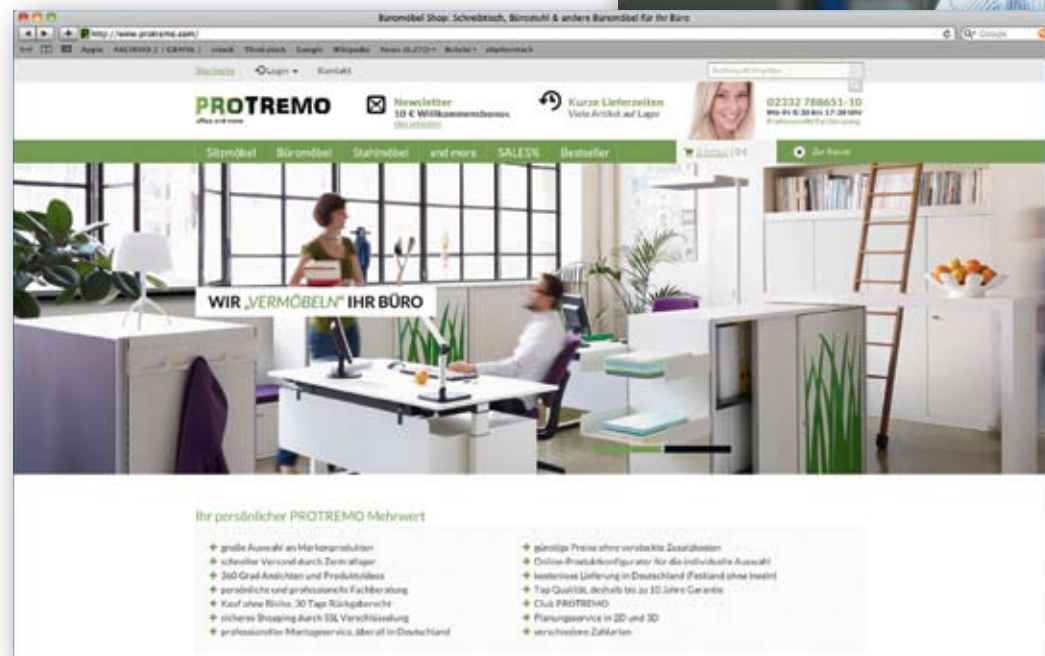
Büromöbel Shop: Schreibtisch, Bürostuhl & andere Büromöbel für Ihr Büro

http://www.protremo.com/

Apple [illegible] Google Wikipedia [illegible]

Startseite Login Kontakt

PROTREMO office and more

Newsletter 10 € Willkommensbonus

Kurze Lieferzeiten Viele Artikel auf Lager

02332 788651-10

Sitzmöbel Büromöbel Stahlmöbel and more SALES% Bestseller

Zur Kasse

WIR „VERMÖBELN" IHR BÜRO

Ihr persönlicher PROTREMO Mehrwert

große Auswahl an Markenprodukten
schneller Versand durch Zentrallager
360 Grad Ansichten und Produktvideos
persönliche und professionelle Fachberatung
Kauf ohne Risiko, 30 Tage Rückgaberecht
sicheres Shopping durch SSL Verschlüsselung
professioneller Montageservice, überall in Deutschland

günstige Preise ohne versteckte Zusatzkosten
Online-Produktkonfigurator für die individuelle Auswahl
kostenlose Lieferung in Deutschland (Festland ohne Inseln)
Top Qualität, deshalb bis zu 10 Jahre Garantie
Club PROTREMO
Planungsservice in 2D und 3D
verschiedene Zahlarten